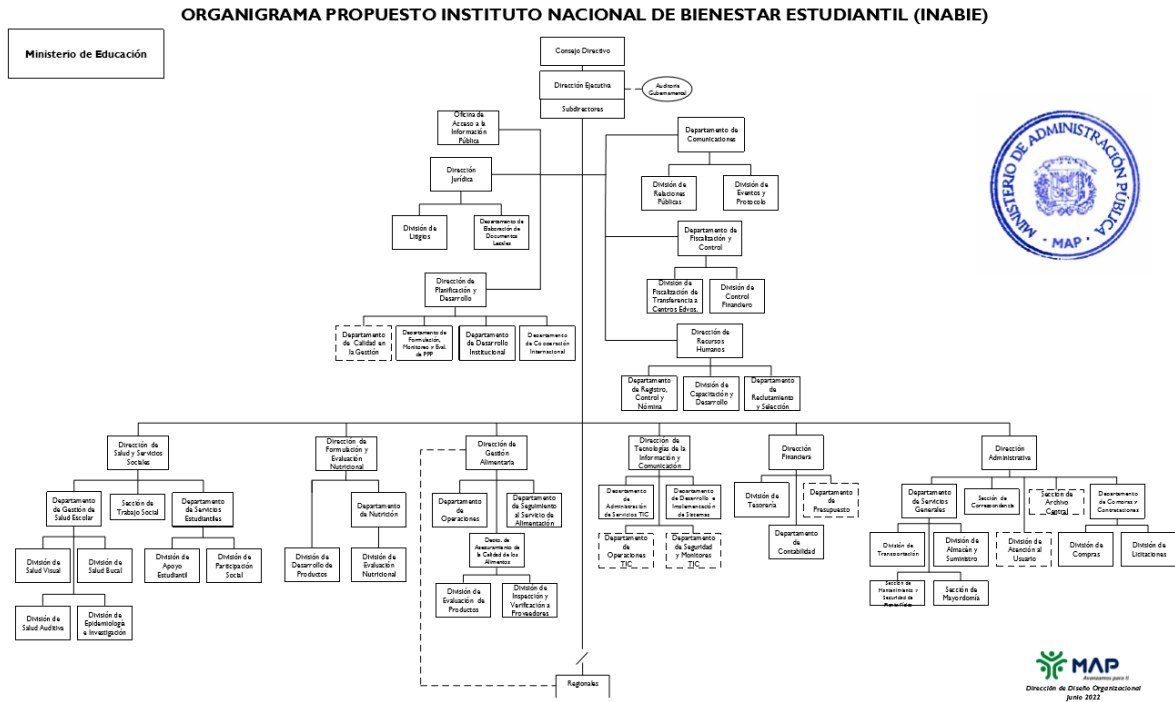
ORGANIGRAMA PROPUESTO INSTITUTO NACIONAL DE BIENESTAR ESTUDIANTIL (INABIE)

Ministerio de Educación

Consejo Directivo

Dirección Ejecutiva

Auditoría Gubernamental

Subdirectores

Oficina de Acceso a la Información Pública

Dirección Jurídica

División de Litigios

Departamento de Elaboración de Documentos Legales

Dirección de Planificación y Desarrollo

Departamento de Calidad en la Gestión

Departamento de Formulación, Monitoreo y Eval. de PPP

Departamento de Desarrollo Institucional

Departamento de Cooperación Internacional

Departamento de Comunicaciones

División de Relaciones Públicas

División de Eventos y Protocolo

Departamento de Fiscalización y Control

División de Fiscalización de Transferencia a Centros Edvos.

División de Control Financiero

Dirección de Recursos Humanos

Departamento de Registro, Control y Nómina

División de Capacitación y Desarrollo

Departamento de Reclutamiento y Selección

MINISTERIO DE ADMINISTRACIÓN PÚBLICA
MAP

Dirección de Salud y Servicios Sociales

Departamento de Gestión de Salud Escolar

Sección de Trabajo Social

Departamento de Servicios Estudiantiles

División de Salud Visual

División de Salud Bucal

División de Salud Auditiva

División de Epidemiología e Investigación

División de Apoyo Estudiantil

División de Participación Social

Dirección de Formulación y Evaluación Nutricional

Departamento de Nutrición

División de Desarrollo de Productos

División de Evaluación Nutricional

Dirección de Gestión Alimentaria

Departamento de Operaciones

Departamento de Seguimiento al Servicio de Alimentación

Depto. de Aseguramiento de la Calidad de los Alimentos

División de Evaluación de Productos

División de Inspección y Verificación a Proveedores

Regionales

Dirección de Tecnologías de la Información y Comunicación

Departamento de Administración de Servicios TIC

Departamento de Desarrollo e Implementación de Sistemas

Departamento de Operaciones TIC

Departamento de Seguridad y Monitoreo TIC

Dirección Financiera

División de Tesorería

Departamento de Presupuesto

Departamento de Contabilidad

Dirección Administrativa

Departamento de Servicios Generales

Sección de Correspondencia

Sección de Archivo Central

Departamento de Compras y Contrataciones

División de Transportación

División de Almacén y Suministro

División de Atención al Usuario

División de Compras

División de Licitaciones

Sección de Mantenimiento y Seguridad de Planta Física

Sección de Mayordomía

MAP
Avanzamos para ti
Dirección de Diseño Organizacional
Junio 2022